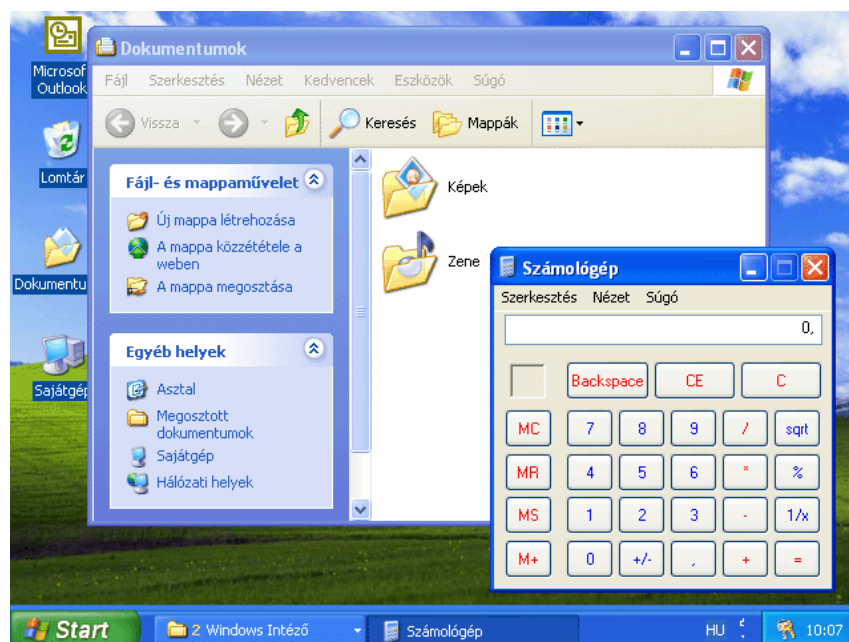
Microsof Outlook

Lomtár

Dokumentu

Sajátgép

Dokumentumok

Fájl Szerkesztés Nézet Kedvencek Eszközök Súgó

Vissza Keresés Mappák

Fájl- és mappaműveletek

Új mappa létrehozása
A mappa közzététele a weben
A mappa megosztása

Egyéb helyek

Asztal
Megosztott dokumentumok
Sajátgép
Hálózati helyek

Képek

Zene

Számológép

Szerkesztés Nézet Súgó

0,

| | Backspace | CE | C | |
|---|---|---|---|---|
| MC | 7 | 8 | 9 | / | sqrt |
| MR | 4 | 5 | 6 | * | % |
| MS | 1 | 2 | 3 | - | 1/x |
| M+ | 0 | +/- | , | + | = |

Start 2 Windows Intéző Számológép HU 10:07